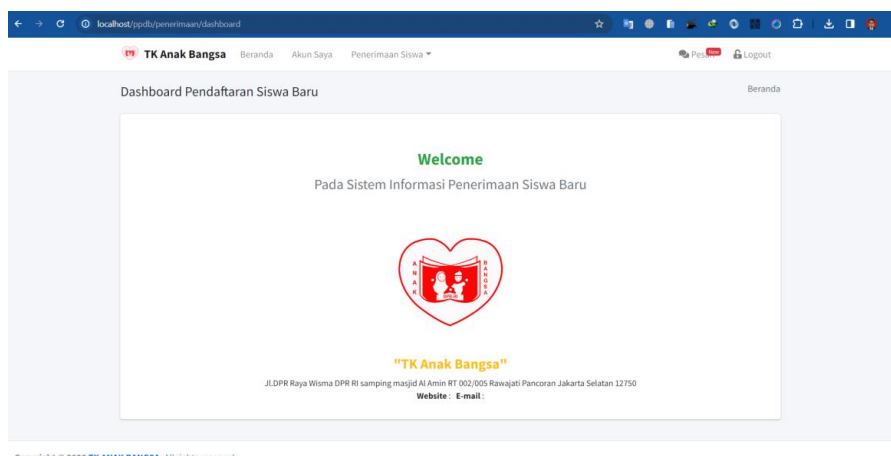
localhost/ppdb/penerimaan/dashboard

TK Anak Bangsa Beranda Akun Saya Penerimaan Siswa

Pesan New Logout

Dashboard Pendaftaran Siswa Baru

Beranda

Welcome

Pada Sistem Informasi Penerimaan Siswa Baru

ANAK BANGSA

"TK Anak Bangsa"

Jl.DPR Raya Wisma DPR RI samping masjid Al Amin RT 002/005 Rawajati Pancoran Jakarta Selatan 12750

Website : E-mail :

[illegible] TK ANAK BANGSA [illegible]